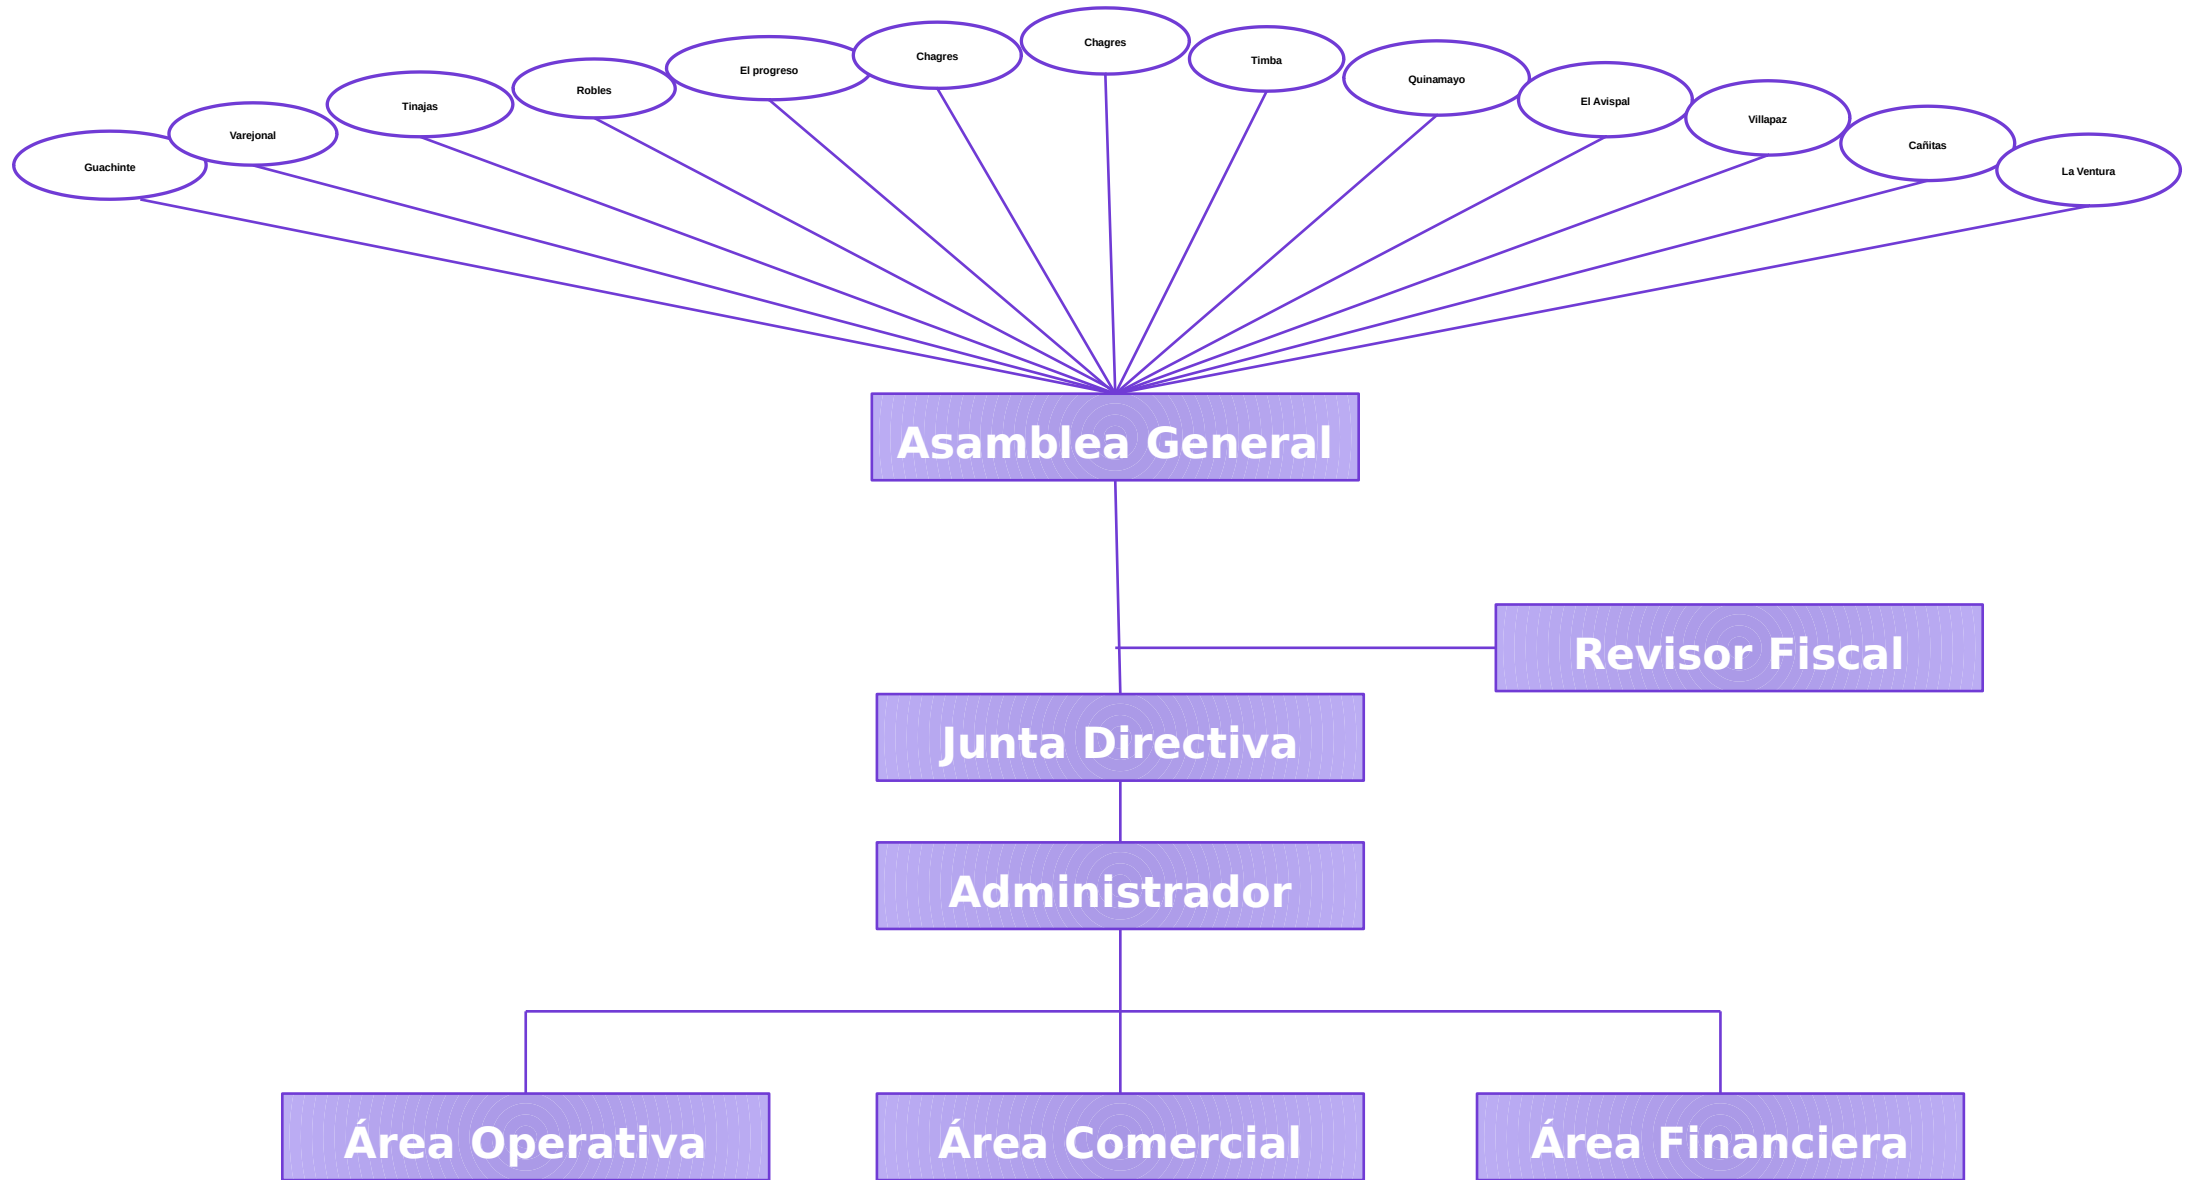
Guachinte
Varejonal
Tinajas
Robles
El progreso
Chagres
Chagres
Timba
Quinamayo
El Avispal
Villapaz
Cañitas
La Ventura

Asamblea General

Revisor Fiscal

Junta Directiva

Administrador

Área Operativa

Área Comercial

Área Financiera